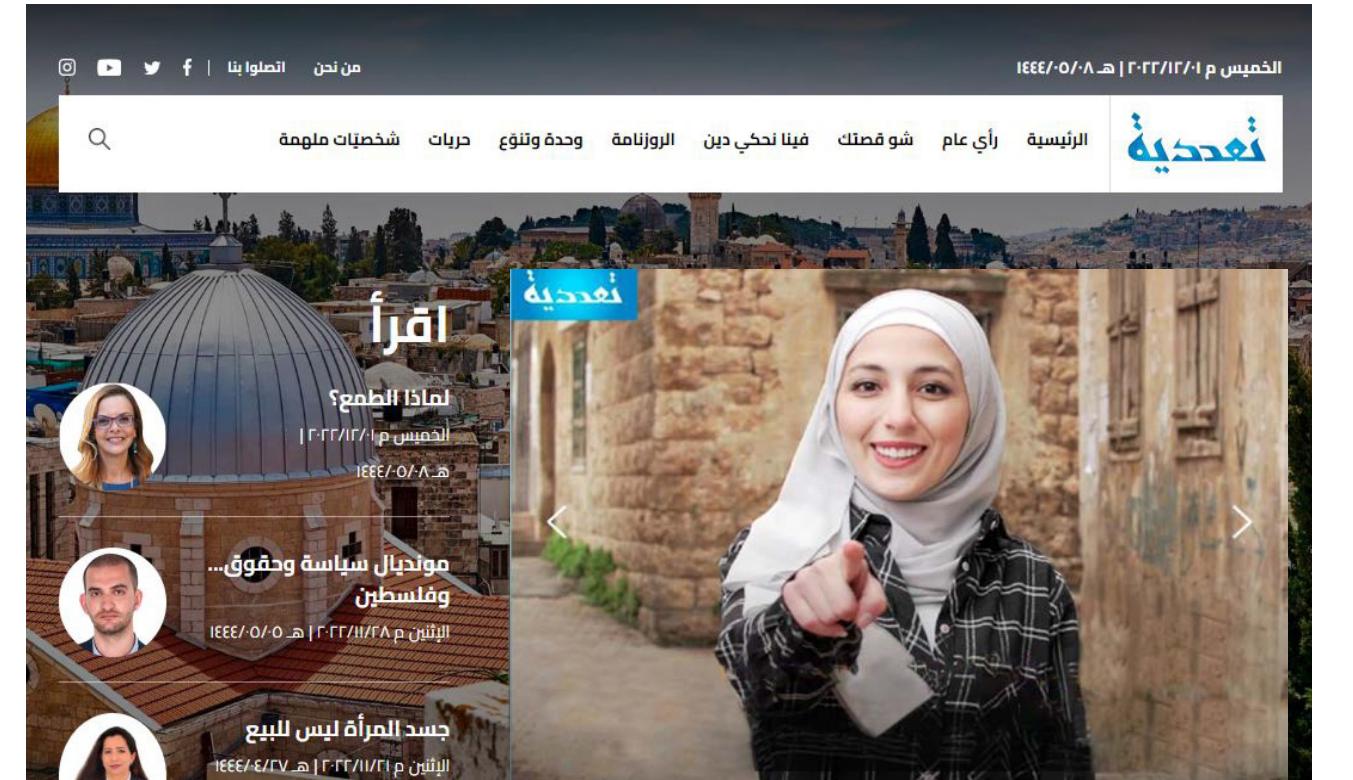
الخميس م ٢٠٢٢/١٢/٠١ | هـ ١٤٤٤/٠٥/٠٨

من نحن | اتصلوا بنا

تعددية

الرئيسية | رأي عام | شو قصتك | فينا نحكي دين | الروزنامة | وحدة وتنوع | حريات | شخصيّات ملهمة

اقرأ

لماذا الطمع؟
الخميس م ٢٠٢٢/١٢/٠١ | هـ ١٤٤٤/٠٥/٠٨

مونديال سياسة وحقوق... وفلسطين
الإثنين م ٢٠٢٢/١١/٢٨ | هـ ١٤٤٤/٠٥/٠٥

جسد المرأة ليس للبيع
الإثنين م ٢٠٢٢/١١/٢١ | هـ ١٤٤٤/٠٤/٢٧

تعددية